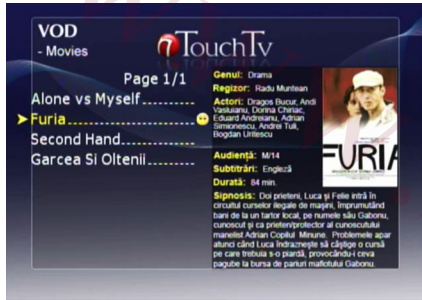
VOD
- Movies

TouchTv

Page 1/1

Alone vs Myself
Furia
Second Hand
Garcea Si Oltenii

Genul: Drama
Regizor: Radu Muntean
Actori: Dragos Bucur, Andi Vasluianu, Dorina Chiriac, Eduard Andreianu, Adrian Simionescu, Andrei Tuk, Bogdan Uritescu

FURIA

Audiență: M/14
Subtitrări: Engleză
Durată: 84 min.

Sipnosis: Doi prieteni, Luca și Felie intră în circuitul curselor ilegale de mașini, împrumutând bani de la un tartor local, pe numele său Gabonu, cunoscut și ca prieten/protector al cunoscutului manelist Adrian Copilul Minune. Problemele apar atunci când Luca îndrăznește să câștige o cursă pe care trebuia s-o piardă, provocându-i ceva pagube la bursa de pariuri mafiotului Gabonu.